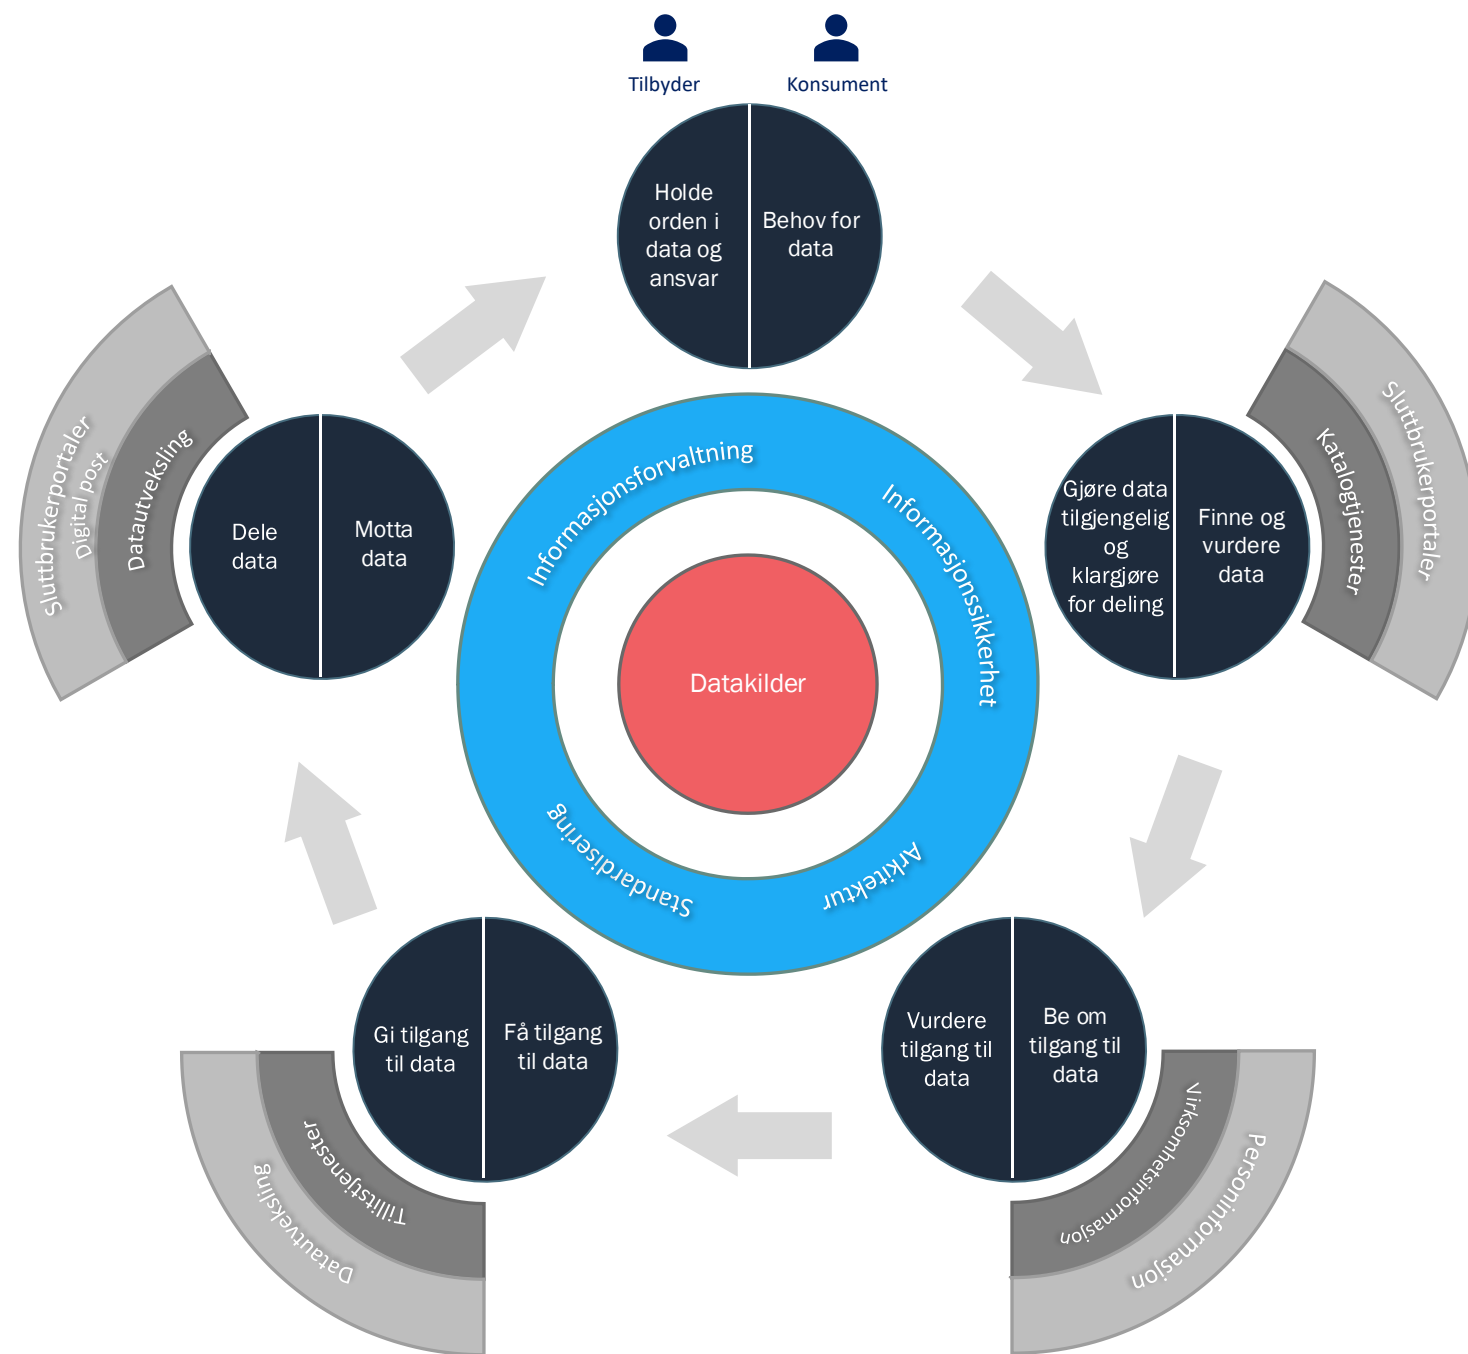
Tilbyder

Konsument

Holde orden i data og ansvar

Behov for data

Sluttbrukerportaler

Katalogtjenester

Gjøre data tilgjengelig og klargjøre for deling

Finne og vurdere data

Sluttbrukerportaler

Digital post

Datautveksling

Dele data

Motta data

Informasjonsforvaltning

Informasjonssikkerhet

Datakilder

Standardisering

Arkitektur

Gi tilgang til data

Få tilgang til data

Tillitstjenester

Datautveksling

Vurdere tilgang til data

Be om tilgang til data

Virksomhetsinformasjon

Personinformasjon